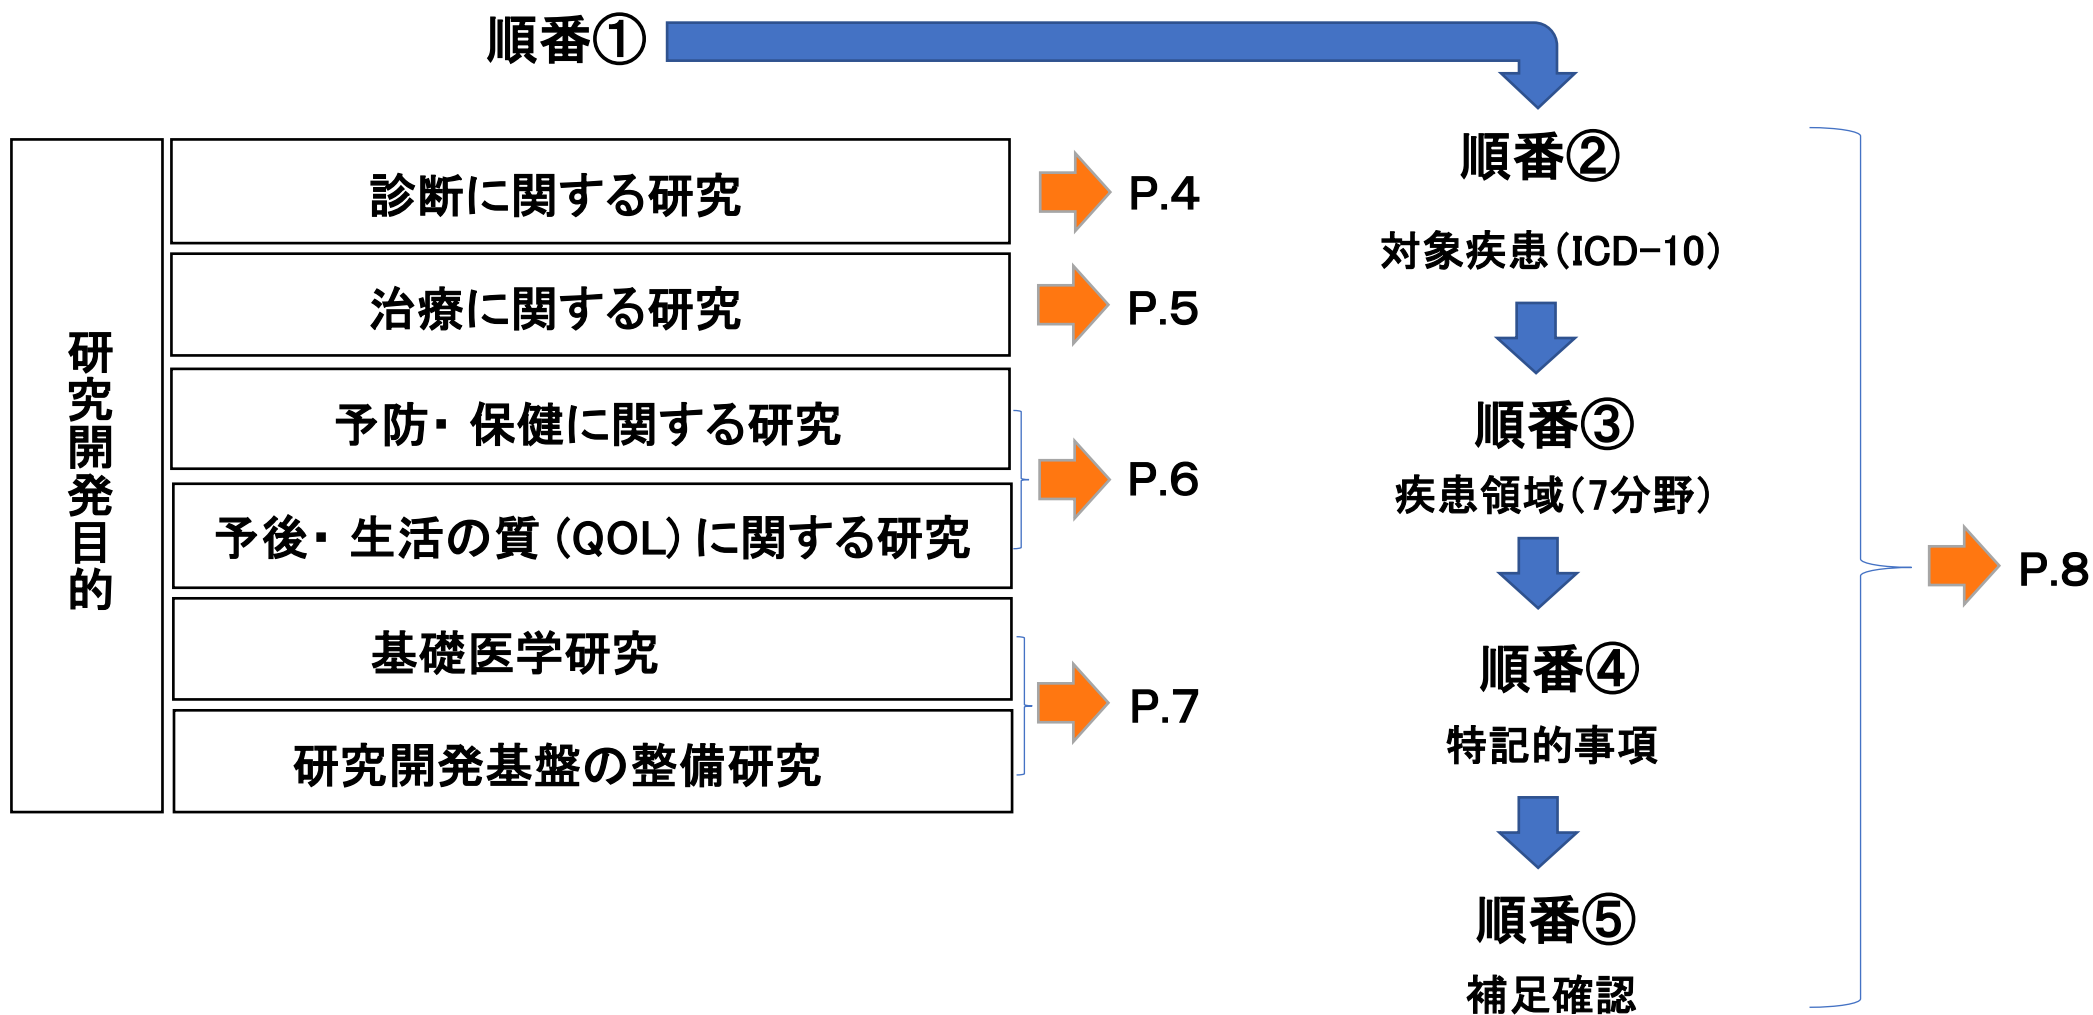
順番①

研究開発目的

診断に関する研究
P.4

治療に関する研究
P.5

予防・保健に関する研究

予後・生活の質（QOL）に関する研究
P.6

基礎医学研究

研究開発基盤の整備研究
P.7

順番②
対象疾患（ICD-10）

順番③
疾患領域（7分野）

順番④
特記的事項

順番⑤
補足確認

P.8